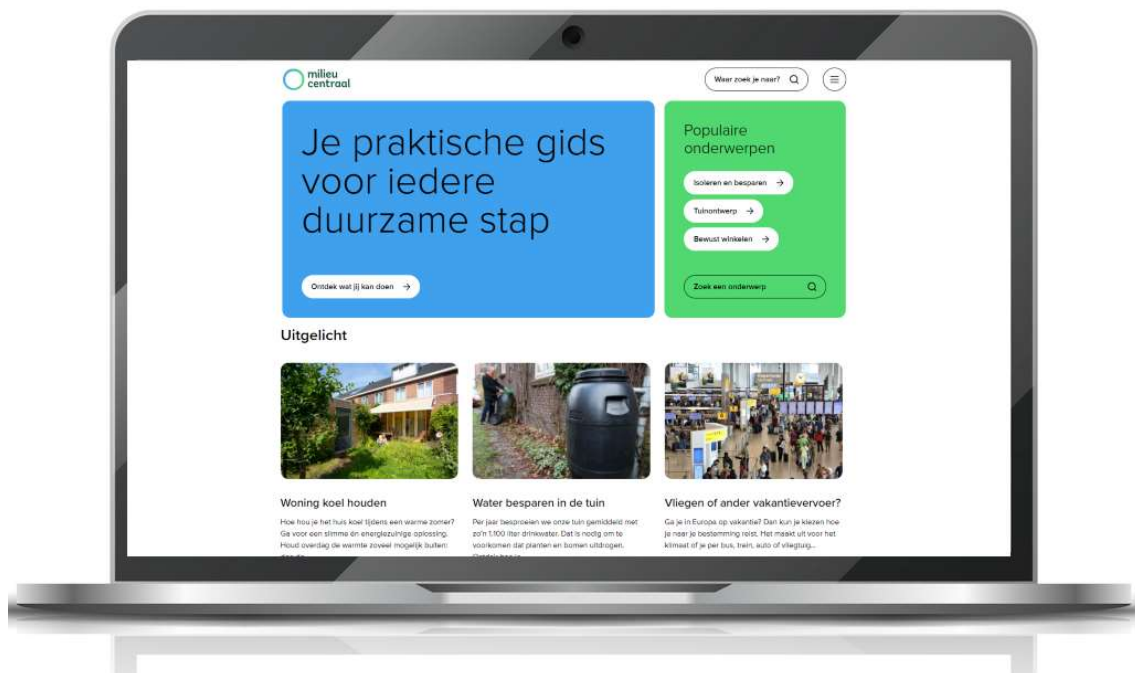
milieu centraal

Waar zoek je naar?

Je praktische gids voor iedere duurzame stap

Ontdek wat jij kan doen →

Populaire onderwerpen

Isoleren en besparen →

Tuinontwerp →

Bewust winkelen →

Zoek een onderwerp

Uitgelicht

Woning koel houden

Hoe houd je het huis koel tijdens een warme zomer? Ga voor een slimme én energiezuinige oplossing. Houd overdag de warmte zoveel mogelijk buiten: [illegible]

Water besparen in de tuin

Per jaar besproeien we onze tuin gemiddeld met zo'n 1.100 liter drinkwater. Dat is nodig om te voorkomen dat planten en bomen uitdrogen. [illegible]

Vliegen of ander vakantievervoer?

Ga je in Europa op vakantie? Dan kun je kiezen hoe je naar je bestemming reist. Het maakt uit voor het klimaat of je per bus, trein, auto of vliegtuig...